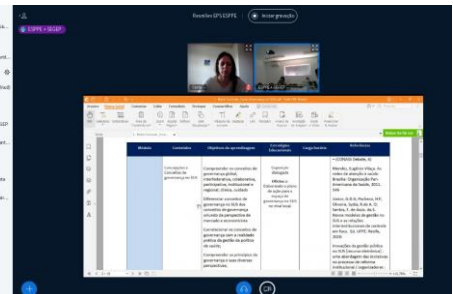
ESPPE • SEGEP

Reunião EPS ESPPE

Iniciar gravação

ESPPE • SEGEP

| Módulo | Conteúdos | Objetivos de aprendizagem | Estratégias Educacionais | Carga horária | Referências |
|---|---|---|---|---|---|
| | Concepções e Conceitos de governança em SUS | Compreender os conceitos de governança global, interfederativa, colaborativa, participativa, institucional e regional, clínica, cuidado. Diferenciar conceitos de governança no SUS dos conceitos de governança oriundo da perspectiva do mercado e econômica. Contextualizar os conceitos de governança com a realidade prática da gestão da políticas de saúde. Compreender os princípios de governança e suas diversas perspectivas. | Exposição dialogada. Oficina – Elaborando o plano de ação para o mapeamento da governança do SUS na região | | CONASS Debate, 6). Mendes, Eugênio Vilaça. As redes de atenção à saúde. Brasília: Organização Pan-Americana da Saúde, 2011. 549. Lopes, D.B.N. Pacheco, H.F.; Oliveira, Sales, Rute A. O. Santos, F. de Assis. As Novas modelos de gestão no SUS e as relações interinstitucionais de controle em Rede. Ed. UFPE, Recife, 2020. Inovações da gestão pública no SUS [recurso eletrônico] : uma abordagem das inovações no processo de reforma institucional e organizacional |